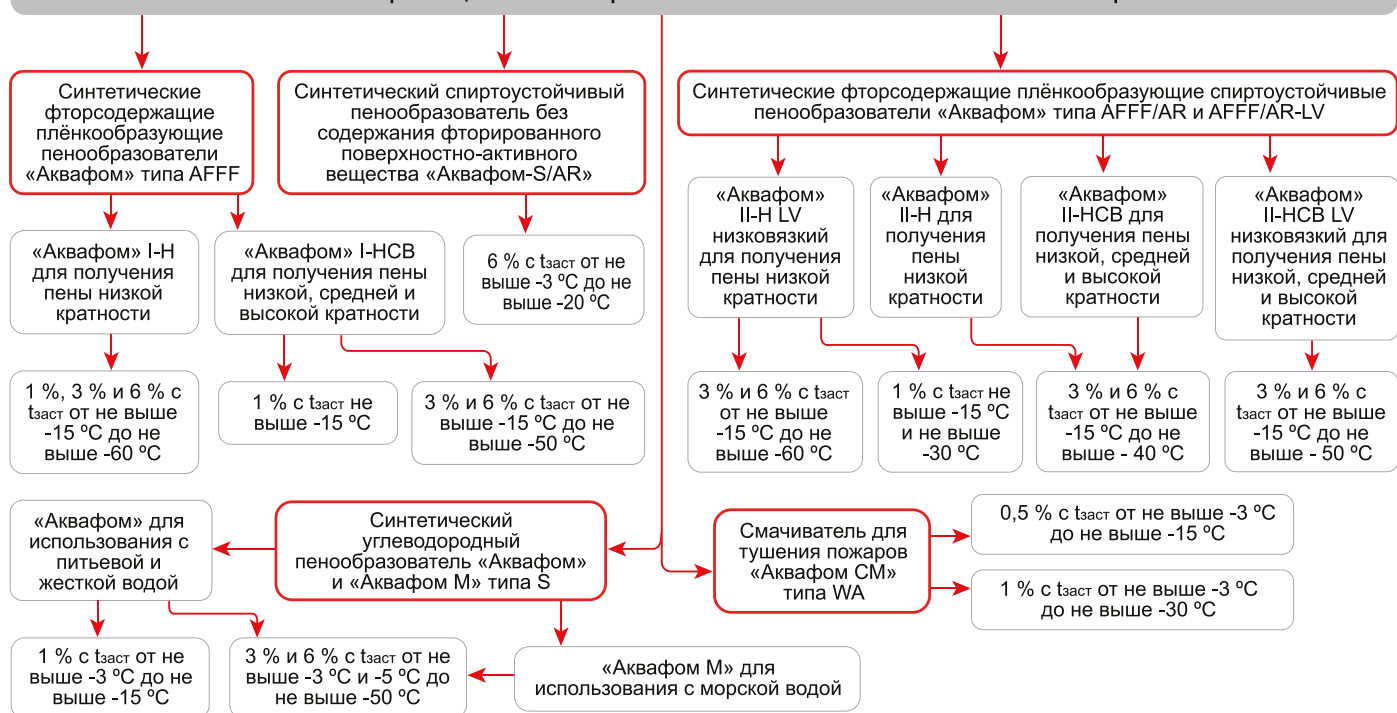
Синтетические фторсодержащие плёнкообразующие пенообразователи «Аквафом» типа AFFF

Синтетический спиртоустойчивый пенообразователь без содержания фторированного поверхностно-активного вещества «Аквафом-S/AR»

Синтетические фторсодержащие плёнкообразующие спиртоустойчивые пенообразователи «Аквафом» типа AFFF/AR и AFFF/AR-LV

«Аквафом» I-H для получения пены низкой кратности

«Аквафом» I-HCB для получения пены низкой, средней и высокой кратности

6 % с $t_{заст}$ от не выше -3 ºС до не выше -20 ºС

«Аквафом» II-H LV низковязкий для получения пены низкой кратности

«Аквафом» II-H для получения пены низкой кратности

«Аквафом» II-HCB для получения пены низкой, средней и высокой кратности

«Аквафом» II-HCB LV низковязкий для получения пены низкой, средней и высокой кратности

1 %, 3 % и 6 % с $t_{заст}$ от не выше -15 ºС до не выше -60 ºС

1 % с $t_{заст}$ не выше -15 ºС

3 % и 6 % с $t_{заст}$ от не выше -15 ºС до не выше -50 ºС

3 % и 6 % с $t_{заст}$ от не выше -15 ºС до не выше -60 ºС

1 % с $t_{заст}$ не выше -15 ºС и не выше -30 ºС

3 % и 6 % с $t_{заст}$ от не выше -15 ºС до не выше - 40 ºС

3 % и 6 % с $t_{заст}$ от не выше -15 ºС до не выше - 50 ºС

«Аквафом» для использования с питьевой и жесткой водой

Синтетический углеводородный пенообразователь «Аквафом» и «Аквафом М» типа S

Смачиватель для тушения пожаров «Аквафом СМ» типа WA

0,5 % с $t_{заст}$ от не выше -3 ºС до не выше -15 ºС

1 % с $t_{заст}$ от не выше -3 ºС до не выше -30 ºС

1 % с $t_{заст}$ от не выше -3 ºС до не выше -15 ºС

3 % и 6 % с $t_{заст}$ от не выше -3 ºС и -5 ºС до не выше -50 ºС

«Аквафом М» для использования с морской водой